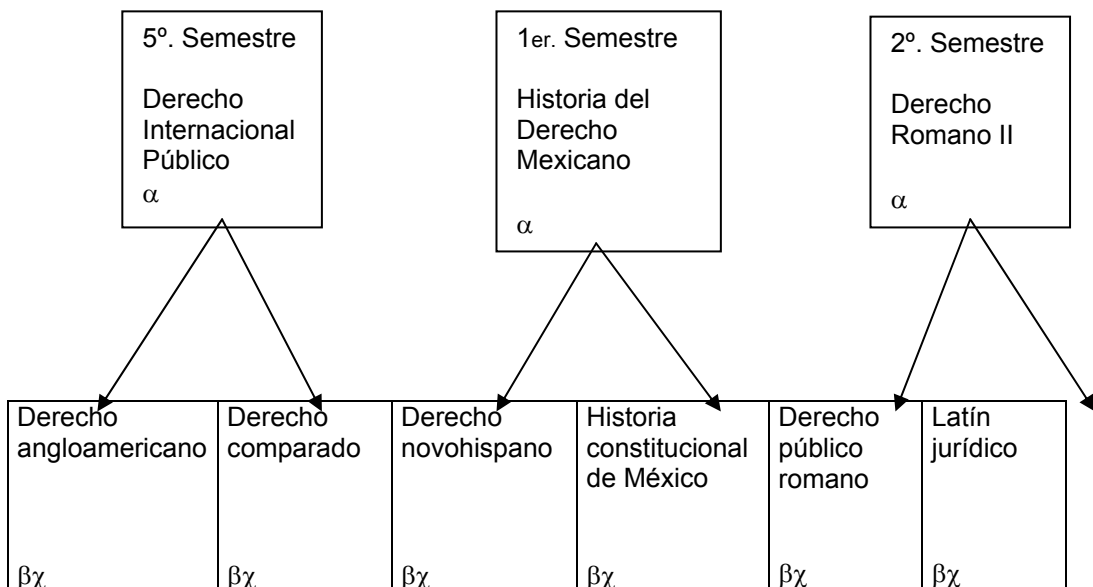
5º. Semestre

Derecho Internacional Público
$\alpha$

1er. Semestre

Historia del Derecho Mexicano

$\alpha$

2º. Semestre

Derecho Romano II

$\alpha$

Derecho angloamericano

$\beta\chi$

Derecho comparado

$\beta\chi$

Derecho novohispano

$\beta\chi$

Historia constitucional de México

$\beta\chi$

Derecho público romano

$\beta\chi$

Latín jurídico

$\beta\chi$